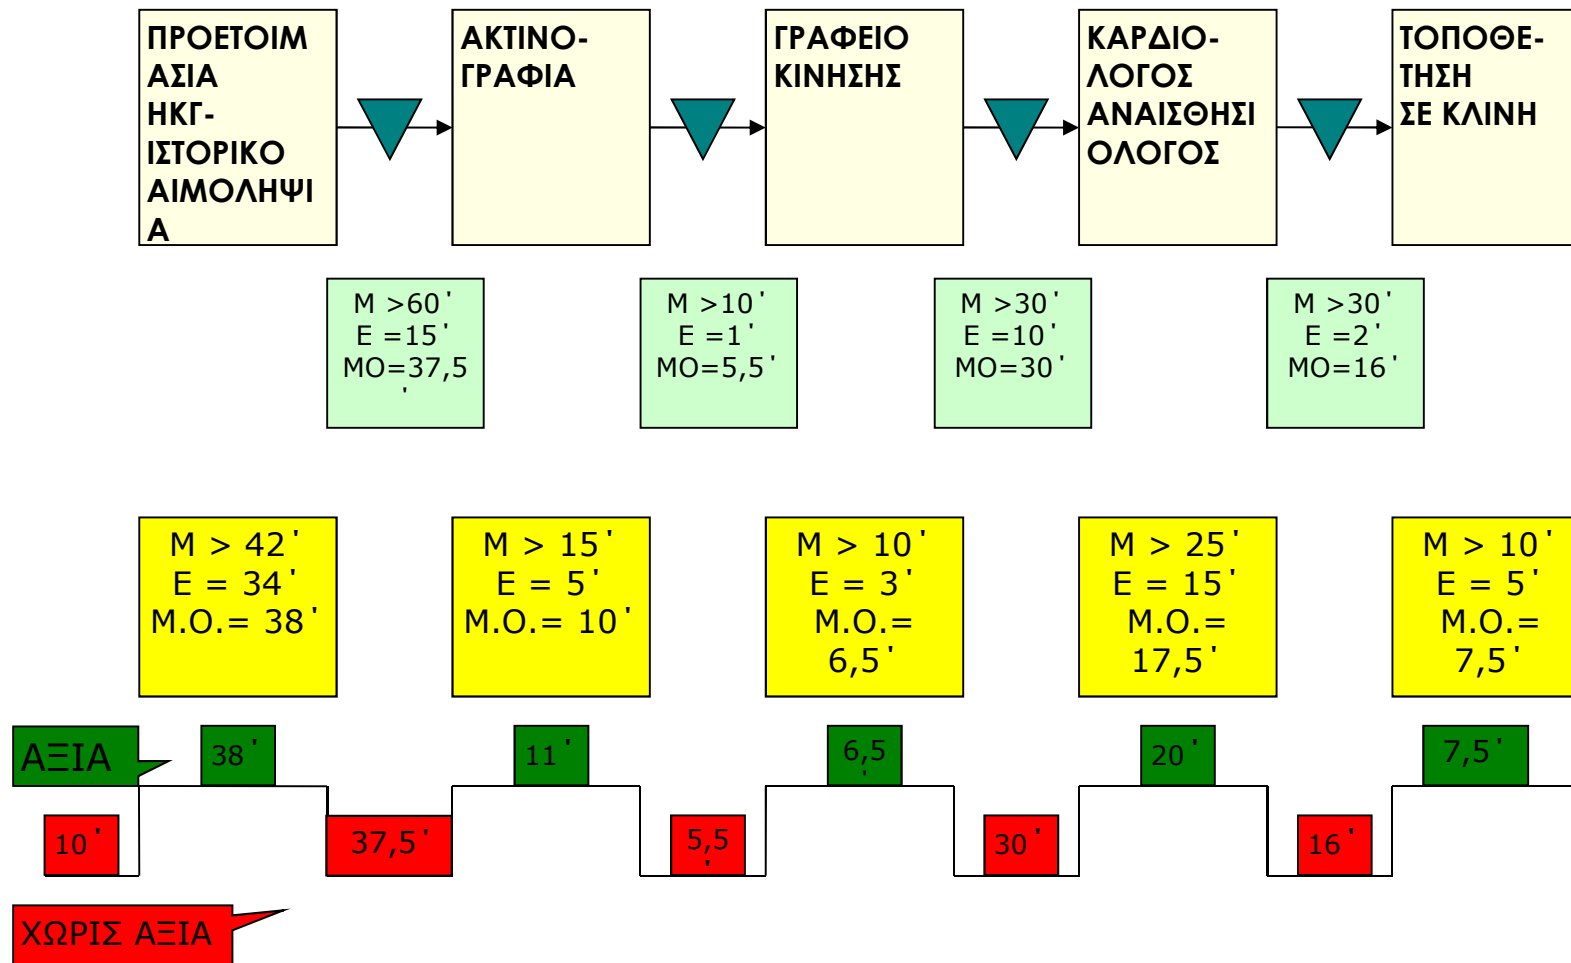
ΠΡΟΕΤΟΙΜΑΣΙΑ ΗΚΓ-ΙΣΤΟΡΙΚΟ ΑΙΜΟΛΗΨΙΑ

ΑΚΤΙΝΟ-ΓΡΑΦΙΑ

ΓΡΑΦΕΙΟ ΚΙΝΗΣΗΣ

ΚΑΡΔΙΟ-ΛΟΓΟΣ ΑΝΑΙΣΘΗΣΙΟΛΟΓΟΣ

ΤΟΠΟΘΕ-ΤΗΣΗ ΣΕ ΚΛΙΝΗ

Μ >60΄
Ε =15΄
ΜΟ=37,5΄

Μ >10΄
Ε =1΄
ΜΟ=5,5΄

Μ >30΄
Ε =10΄
ΜΟ=30΄

Μ >30΄
Ε =2΄
ΜΟ=16΄

Μ > 42΄
Ε = 34΄
Μ.Ο.= 38΄

Μ > 15΄
Ε = 5΄
Μ.Ο.= 10΄

Μ > 10΄
Ε = 3΄
Μ.Ο.= 6,5΄

Μ > 25΄
Ε = 15΄
Μ.Ο.= 17,5΄

Μ > 10΄
Ε = 5΄
Μ.Ο.= 7,5΄

ΑΞΙΑ

38΄

11΄

6,5΄

20΄

7,5΄

10΄

37,5΄

5,5΄

30΄

16΄

ΧΩΡΙΣ ΑΞΙΑ